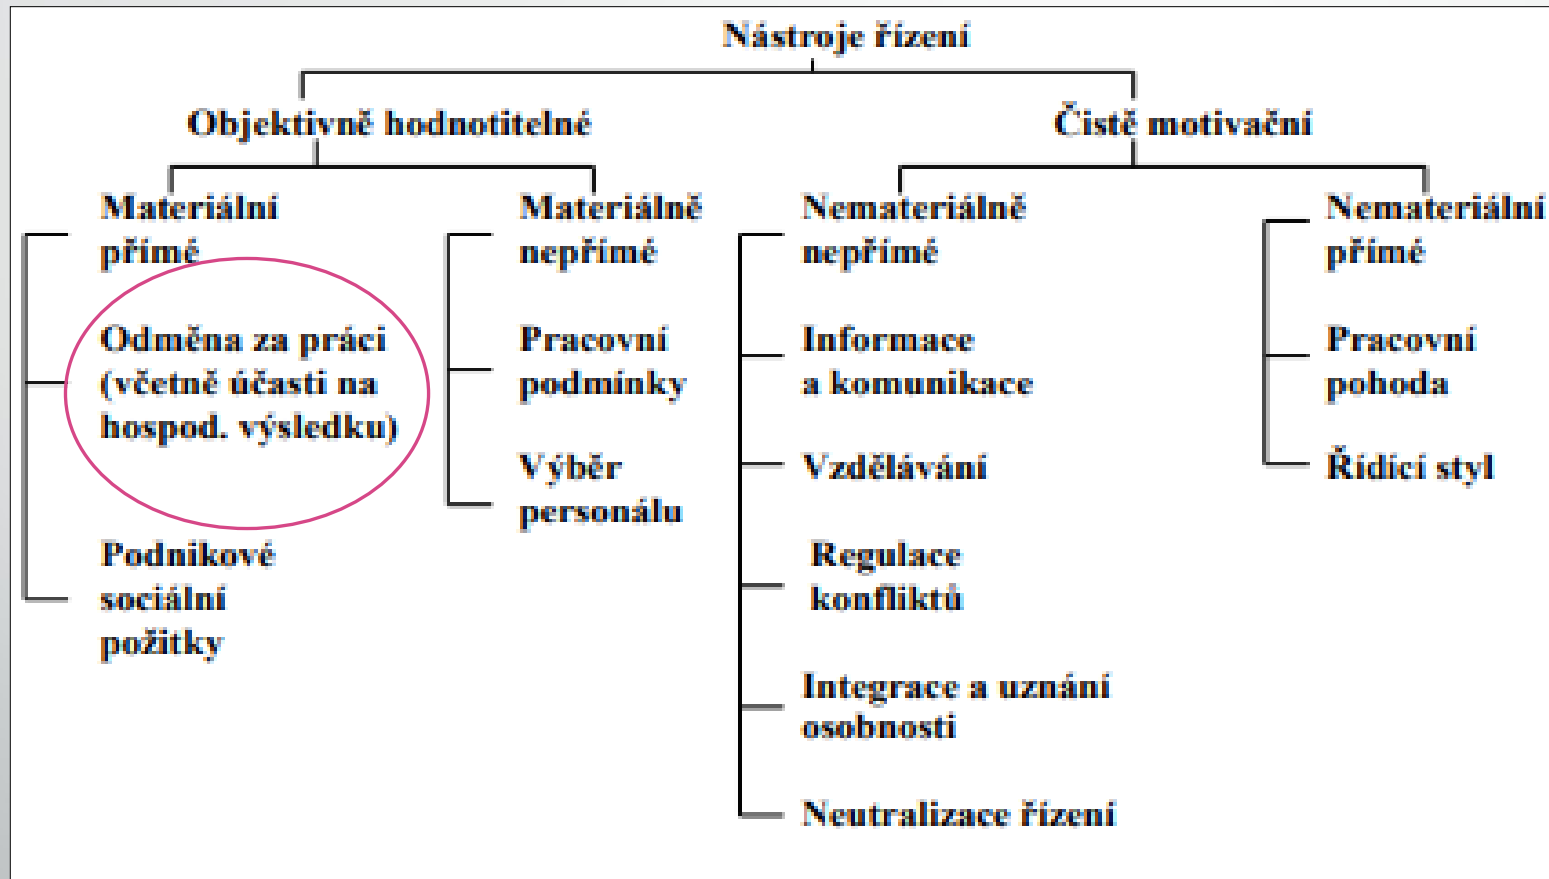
Nástroje řízení

Objektivně hodnotitelné

Čistě motivační

Materiální přímé

Odměna za práci (včetně účasti na hospod. výsledku)

Podnikové sociální požitky

Materiálně nepřímé

Pracovní podmínky

Výběr personálu

Nemateriálně nepřímé

Informace a komunikace

Vzdělávání

Regulace konfliktů

Integrace a uznání osobnosti

Neutralizace řízení

Nemateriální přímé

Pracovní pohoda

Řídící styl